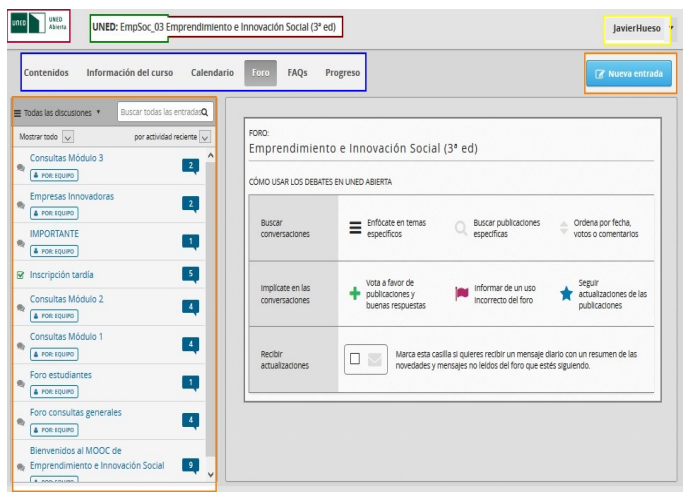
UNED UNED Abierta

UNED: EmpSoc_03 Emprendimiento e Innovación Social (3ª ed)

JavierHueso

Contenidos | Información del curso | Calendario | Foro | FAQs | Progreso

Nueva entrada

Todas las discusiones | Buscar todas las entradas

Mostrar todo | por actividad reciente

Consultas Módulo 3 POR: EQUIPO 2

Empresas Innovadoras POR: EQUIPO 2

IMPORTANTE POR: EQUIPO 1

Inscripción tardía 5

Consultas Módulo 2 POR: EQUIPO 4

Consultas Módulo 1 POR: EQUIPO 4

Foro estudiantes POR: EQUIPO 1

Foro consultas generales POR: EQUIPO 4

Bienvenidos al MOOC de Emprendimiento e Innovación Social POR: EQUIPO 9

FORO:
Emprendimiento e Innovación Social (3ª ed)

CÓMO USAR LOS DEBATES EN UNED ABIERTA

| | | | |
|---|---|---|---|
| Buscar conversaciones | Enfócate en temas específicos | Buscar publicaciones específicas | Ordena por fecha, votos o comentarios |
| Implícate en las conversaciones | Vota a favor de publicaciones y buenas respuestas | Informar de un uso incorrecto del foro | Seguir actualizaciones de las publicaciones |
| Recibir actualizaciones | Marca esta casilla si quieres recibir un mensaje diario con un resumen de las novedades y mensajes no leídos del foro que estés siguiendo. | | |